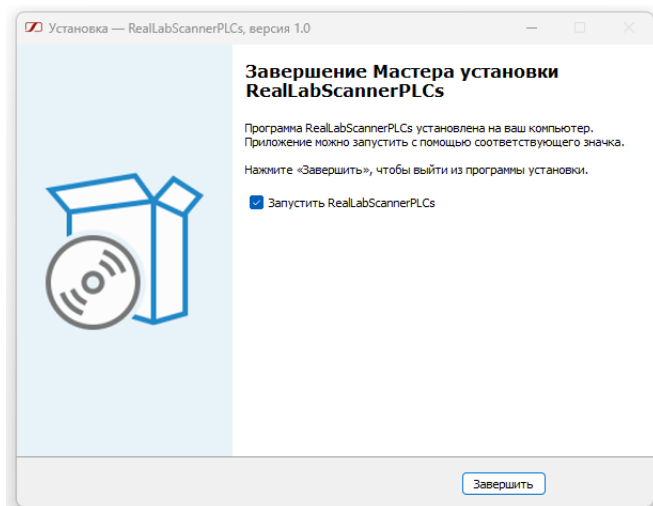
Установка — RealLabScannerPLCs, версия 1.0

Завершение Мастера установки RealLabScannerPLCs

Программа RealLabScannerPLCs установлена на ваш компьютер. Приложение можно запустить с помощью соответствующего значка.

Нажмите «Завершить», чтобы выйти из программы установки.

Запустить RealLabScannerPLCs

Завершить